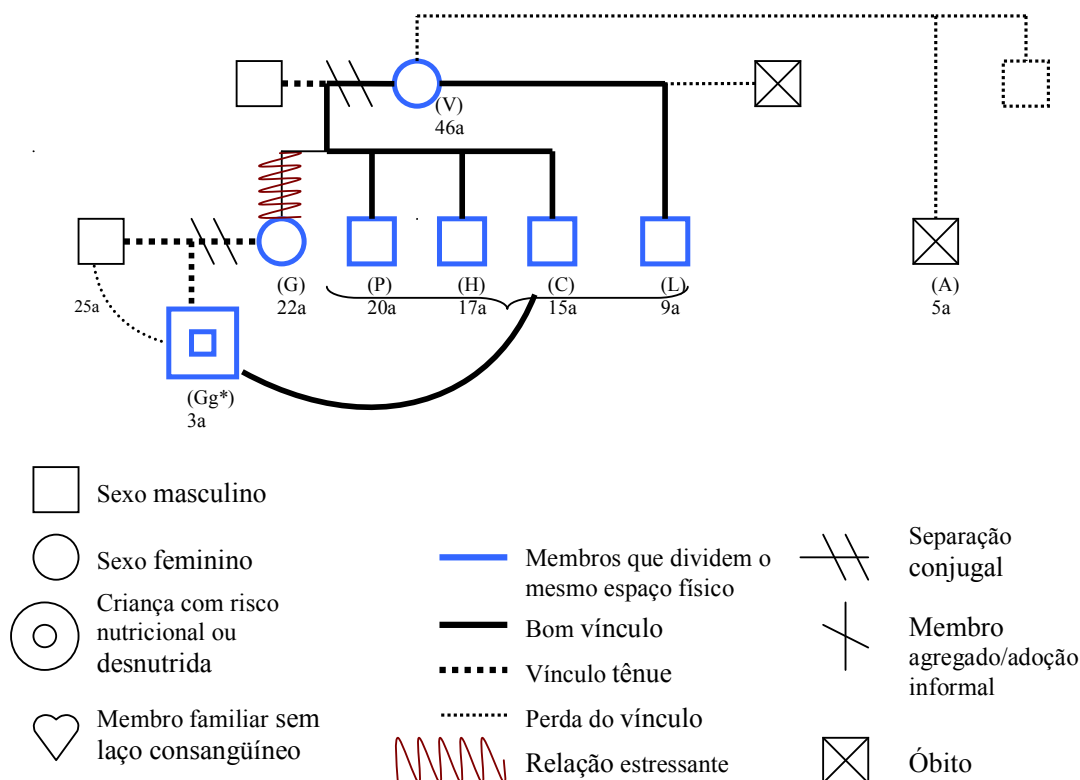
(V)
46a

(G)
22a

(P)
20a

(H)
17a

(C)
15a

(L)
9a

(A)
5a

25a

(Gg*)
3a

Sexo masculino

Sexo feminino

Criança com risco nutricional ou desnutrida

Membro familiar sem laço consangüíneo

Membros que dividem o mesmo espaço físico

Bom vínculo

Vínculo tênue

Perda do vínculo

Relação estressante

Separação conjugal

Membro agregado/adoção informal

Óbito